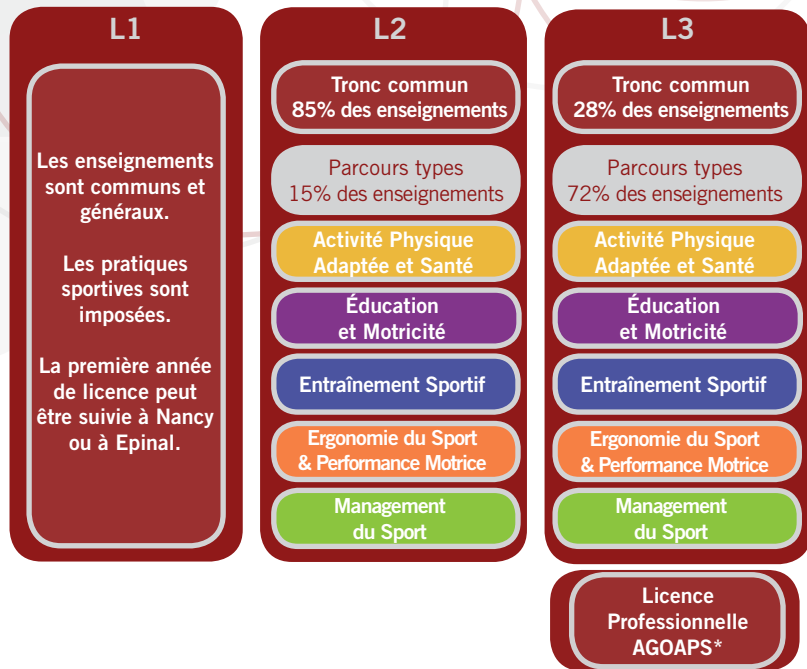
L1

Les enseignements sont communs et généraux.

Les pratiques sportives sont imposées.

La première année de licence peut être suivie à Nancy ou à Epinal.

L2

Tronc commun
85% des enseignements

Parcours types
15% des enseignements

Activité Physique Adaptée et Santé

Éducation et Motricité

Entraînement Sportif

Ergonomie du Sport & Performance Motrice

Management du Sport

L3

Tronc commun
28% des enseignements

Parcours types
72% des enseignements

Activité Physique Adaptée et Santé

Éducation et Motricité

Entraînement Sportif

Ergonomie du Sport & Performance Motrice

Management du Sport

Licence Professionnelle AGOAPS*